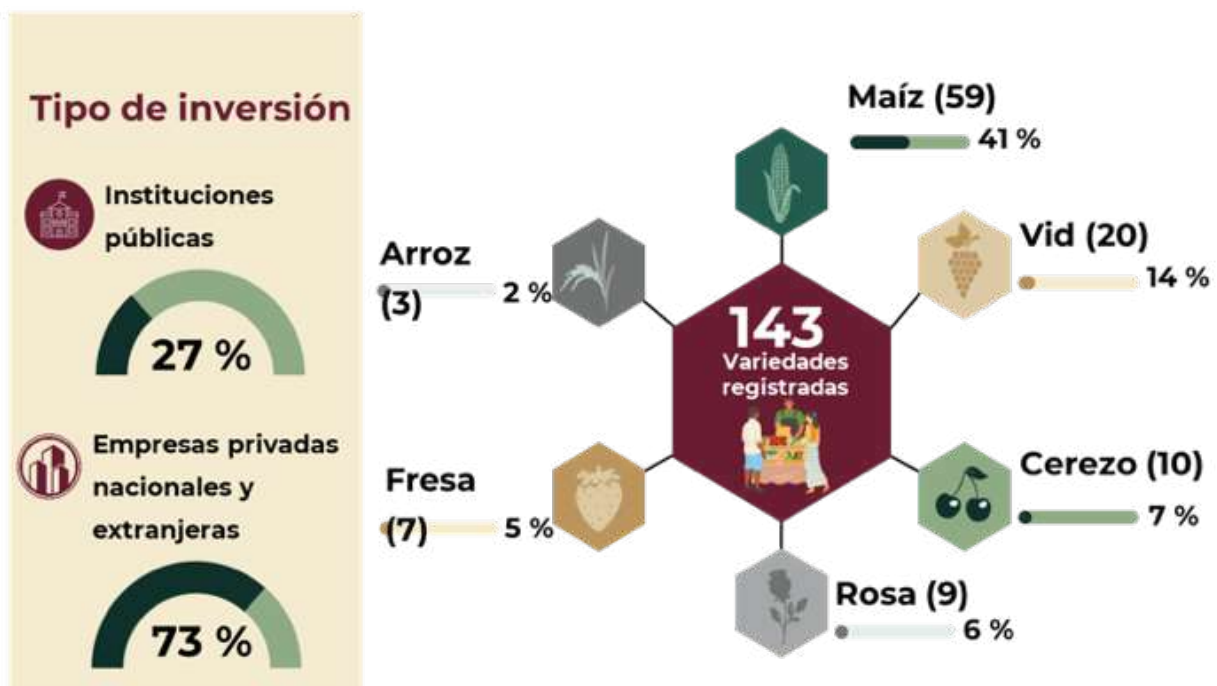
Tipo de inversión

Instituciones públicas

27 %

Empresas privadas nacionales y extranjeras

73 %

Maíz (59)
41 %

Vid (20)
14 %

Arroz (3)
2 %

143
Variedades registradas

Fresa (7)
5 %

Cerezo (10)
7 %

Rosa (9)
6 %